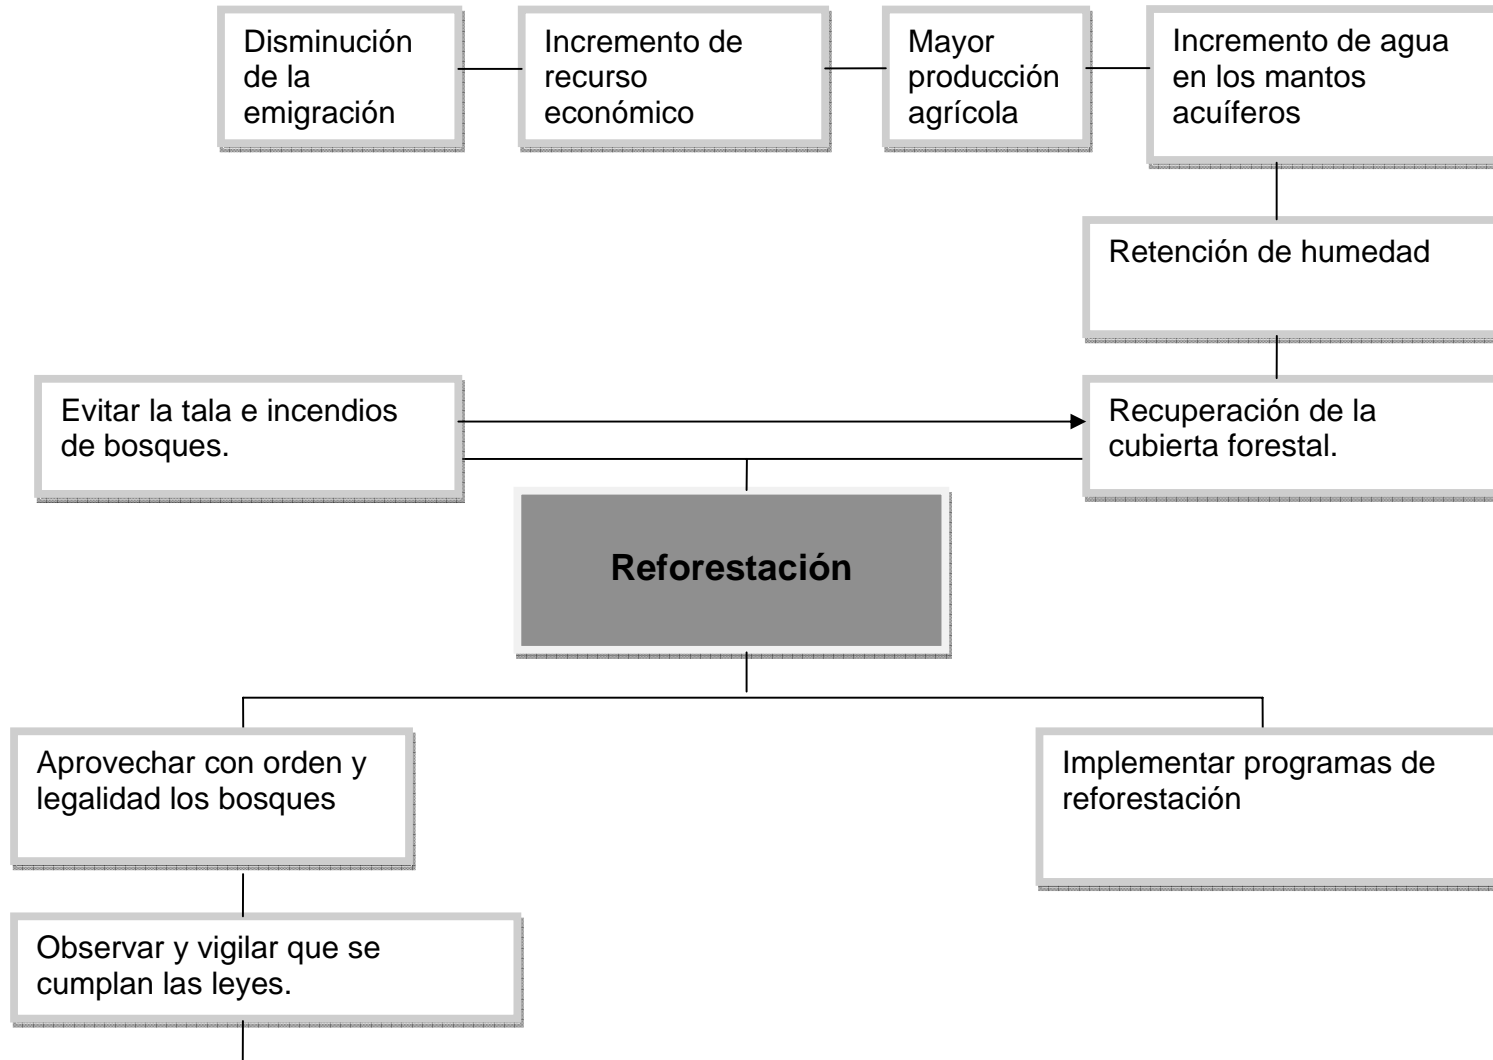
Disminución de la emigración

Incremento de recurso económico

Mayor producción agrícola

Incremento de agua en los mantos acuíferos

Retención de humedad

Evitar la tala e incendios de bosques.

Recuperación de la cubierta forestal.

**Reforestación**

Aprovechar con orden y legalidad los bosques

Implementar programas de reforestación

Observar y vigilar que se cumplan las leyes.